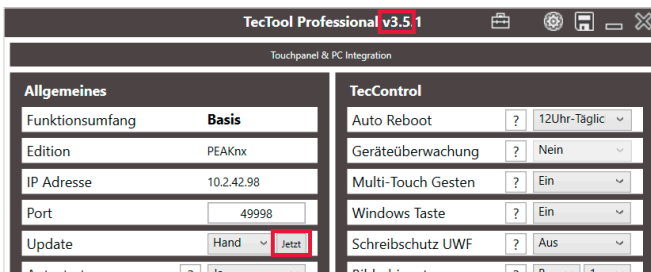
TecTool Professional v3.5.1

Touchpanel & PC Integration

Allgemeines

| Funktionsumfang | Basis |
|---|---|
| Edition | PEAKnx |
| IP Adresse | 10.2.42.98 |
| Port | 49998 |
| Update | Hand Jetzt |

TecControl

| Auto Reboot | ? | 12Uhr-Täglic |
|---|---|---|
| Geräteüberwachung | ? | Nein |
| Multi-Touch Gesten | ? | Ein |
| Windows Taste | ? | Ein |
| Schreibschutz UWF | ? | Aus |